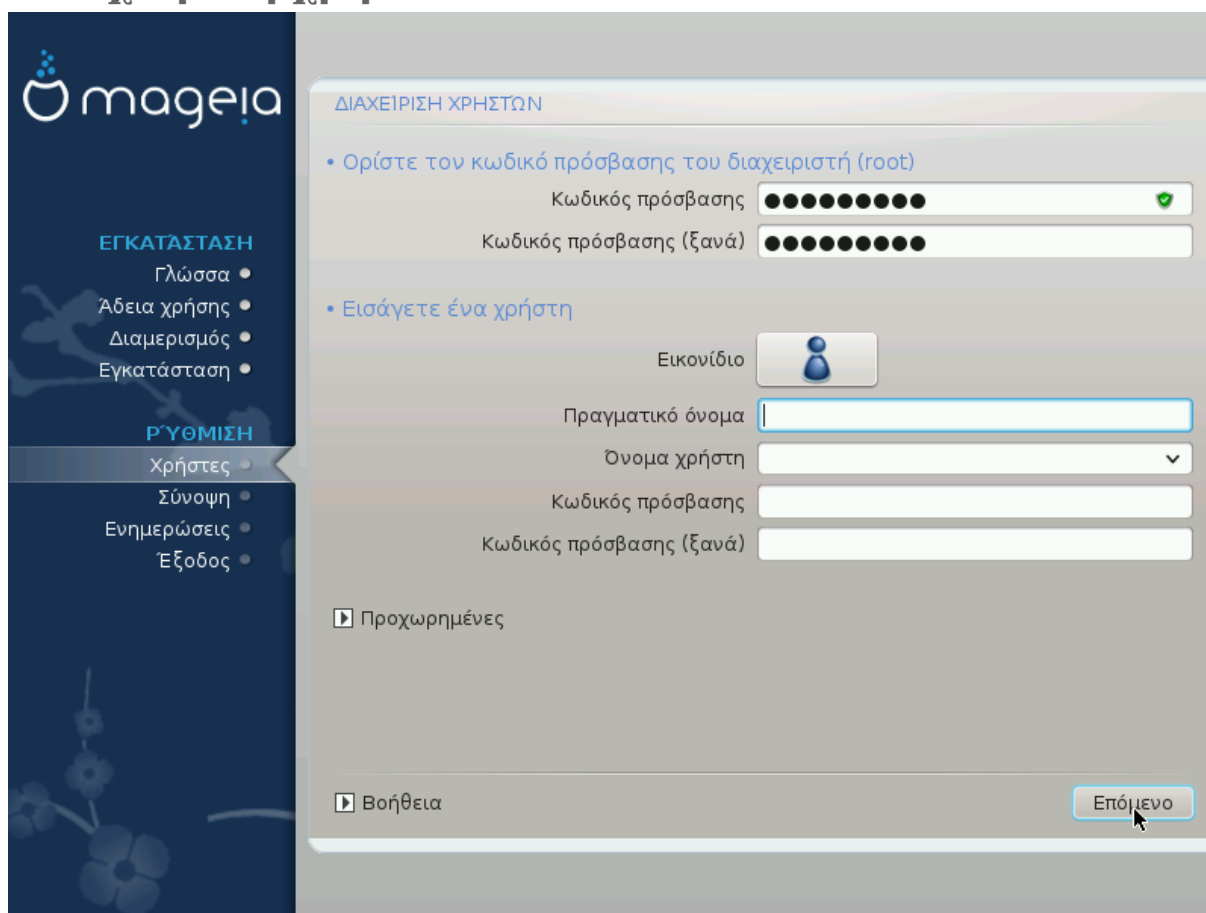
mageia

ΕΓΚΑΤΑΣΤΑΣΗ
Γλώσσα
Άδεια χρήσης
Διαμερισμός
Εγκατάσταση

ΡΥΘΜΙΣΗ
Χρήστες
Σύνοψη
Ενημερώσεις
Έξοδος

ΔΙΑΧΕΙΡΙΣΗ ΧΡΗΣΤΩΝ

• Ορίστε τον κωδικό πρόσβασης του διαχειριστή (root)
Κωδικός πρόσβασης ●●●●●●●●●
Κωδικός πρόσβασης (ξανά) ●●●●●●●●●

• Εισάγετε ένα χρήστη
Εικονίδιο
Πραγματικό όνομα
Όνομα χρήστη
Κωδικός πρόσβασης
Κωδικός πρόσβασης (ξανά)

Προχωρημένες

Βοήθεια
Επόμενο